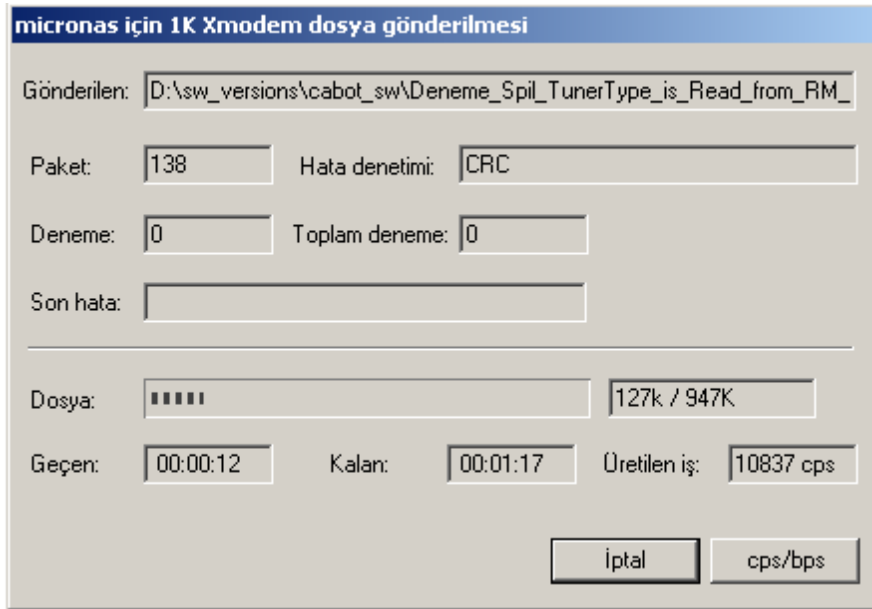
micronas için 1K Xmodem dosya gönderilmesi

Gönderilen: D:\sw_versions\cabot_sw\Deneme_Spil_TunerType_is_Read_from_RM_

Paket: 138

Hata denetimi: CRC

Deneme: 0

Toplam deneme: 0

Son hata:

Dosya:

127k / 947K

Geçen: 00:00:12

Kalan: 00:01:17

Üretilen iş: 10837 cps

İptal

cps/bps